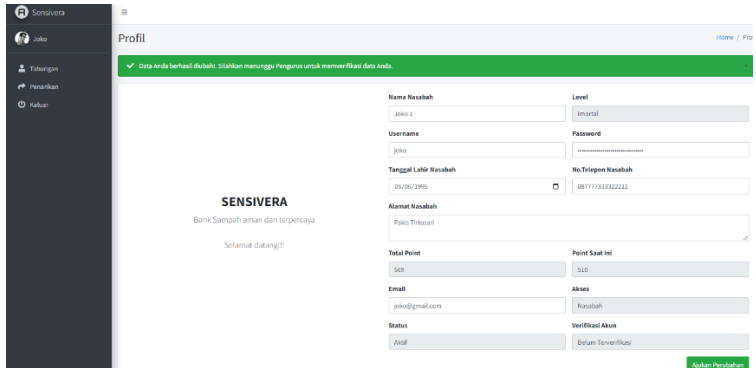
Sensivera
≡
Joko
Tabungan
Penarikan
Keluar
Profil
Home / Pro
✓ Data Anda berhasil diubah!. Silahkan menunggu Pengurus untuk memverifikasi data Anda.
×
SENSIVERA
Bank Sampah aman dan terpercaya
Selamat datang!!
Nama Nasabah
Joko 1
Level
Imortal
Username
joko
Password
••••••••••••••••••••
Tanggal Lahir Nasabah
05/06/1995
No.Telepon Nasabah
087777333322211
Alamat Nasabah
Pakis Tirtosari
Total Point
568
Point Saat Ini
510
Email
joko@gmail.com
Akses
Nasabah
Status
Aktif
Verifikasi Akun
Belum Terverifikasi
Ajukan Perubahan